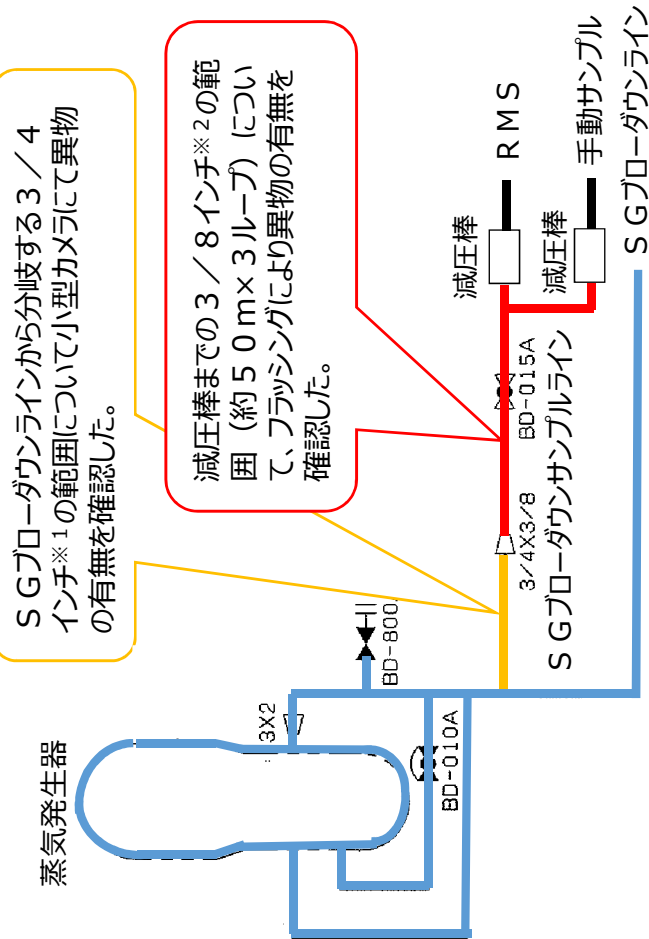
ＳＧブローダウンラインから分岐する３／４インチ※１の範囲について小型カメラにて異物の有無を確認した。

減圧棒までの３／８インチ※２の範囲（約５０ｍ×３ループ）について、フラッシングにより異物の有無を確認した。

ＲＭＳ

手動サンプル

減圧棒

減圧棒

ＳＧブローダウンライン

BD-015A

ＳＧブローダウンサンプルライン

3/4X3/8

ＳＧブローダウンライン

BD-800

3X2

BD-010A

蒸気発生器